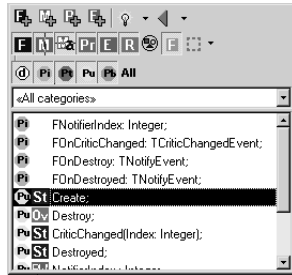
F N Pr E R F
Pi Pt Pu Pb All
«All categories»
Pi FNotifierIndex: Integer;
Pi FOnCriticChanged: TCriticChangedEvent;
Pi FOnDestroy: TNotifyEvent;
Pi FOnDestroyed: TNotifyEvent;
Pu St Create;
Pu Ov Destroy;
Pu St CriticChanged(Index: Integer);
Pu St Destroyed;
Pu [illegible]